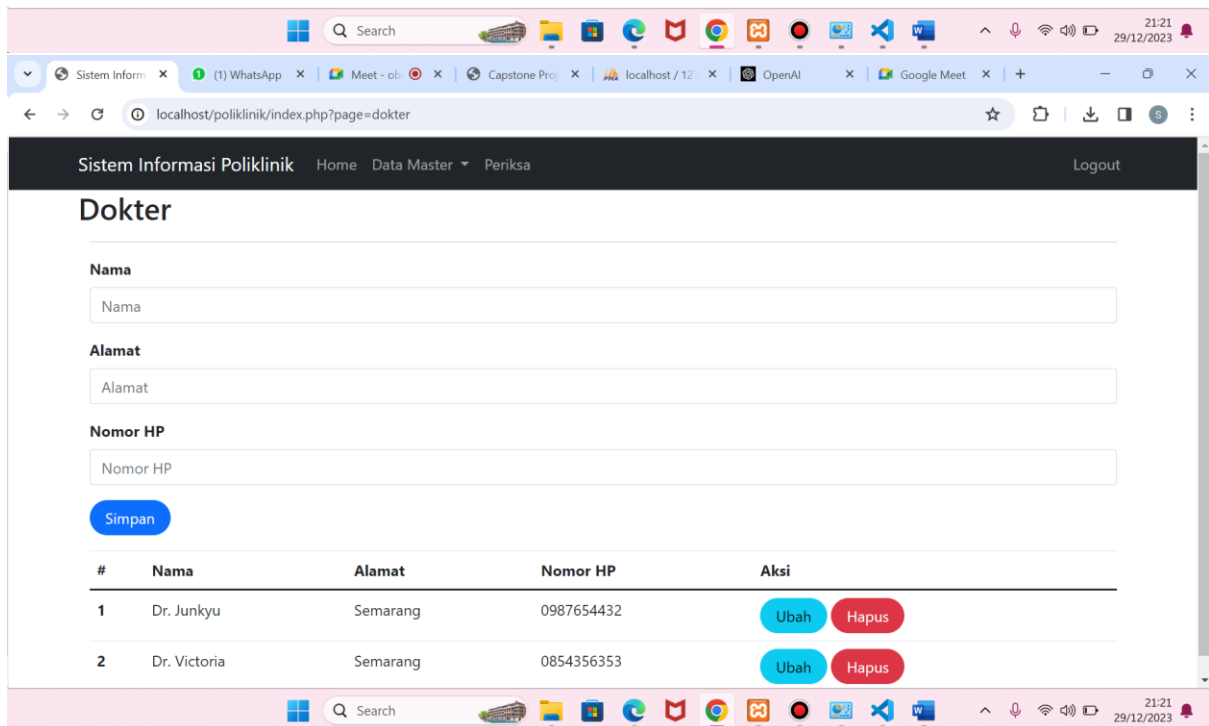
Search

21:21
29/12/2023

Sistem Inform × (1) WhatsApp × Meet - ob × Capstone Proj × localhost / 12 × OpenAI × Google Meet × +

localhost/poliklinik/index.php?page=dokter

S

Sistem Informasi Poliklinik Home Data Master Periksa Logout

Dokter

Nama

Nama

Alamat

Alamat

Nomor HP

Nomor HP

Simpan

| # | Nama | Alamat | Nomor HP | Aksi |
|---|---|---|---|---|
| 1 | Dr. Junkyu | Semarang | 0987654432 | Ubah Hapus |
| 2 | Dr. Victoria | Semarang | 0854356353 | Ubah Hapus |

Search

21:21
29/12/2023